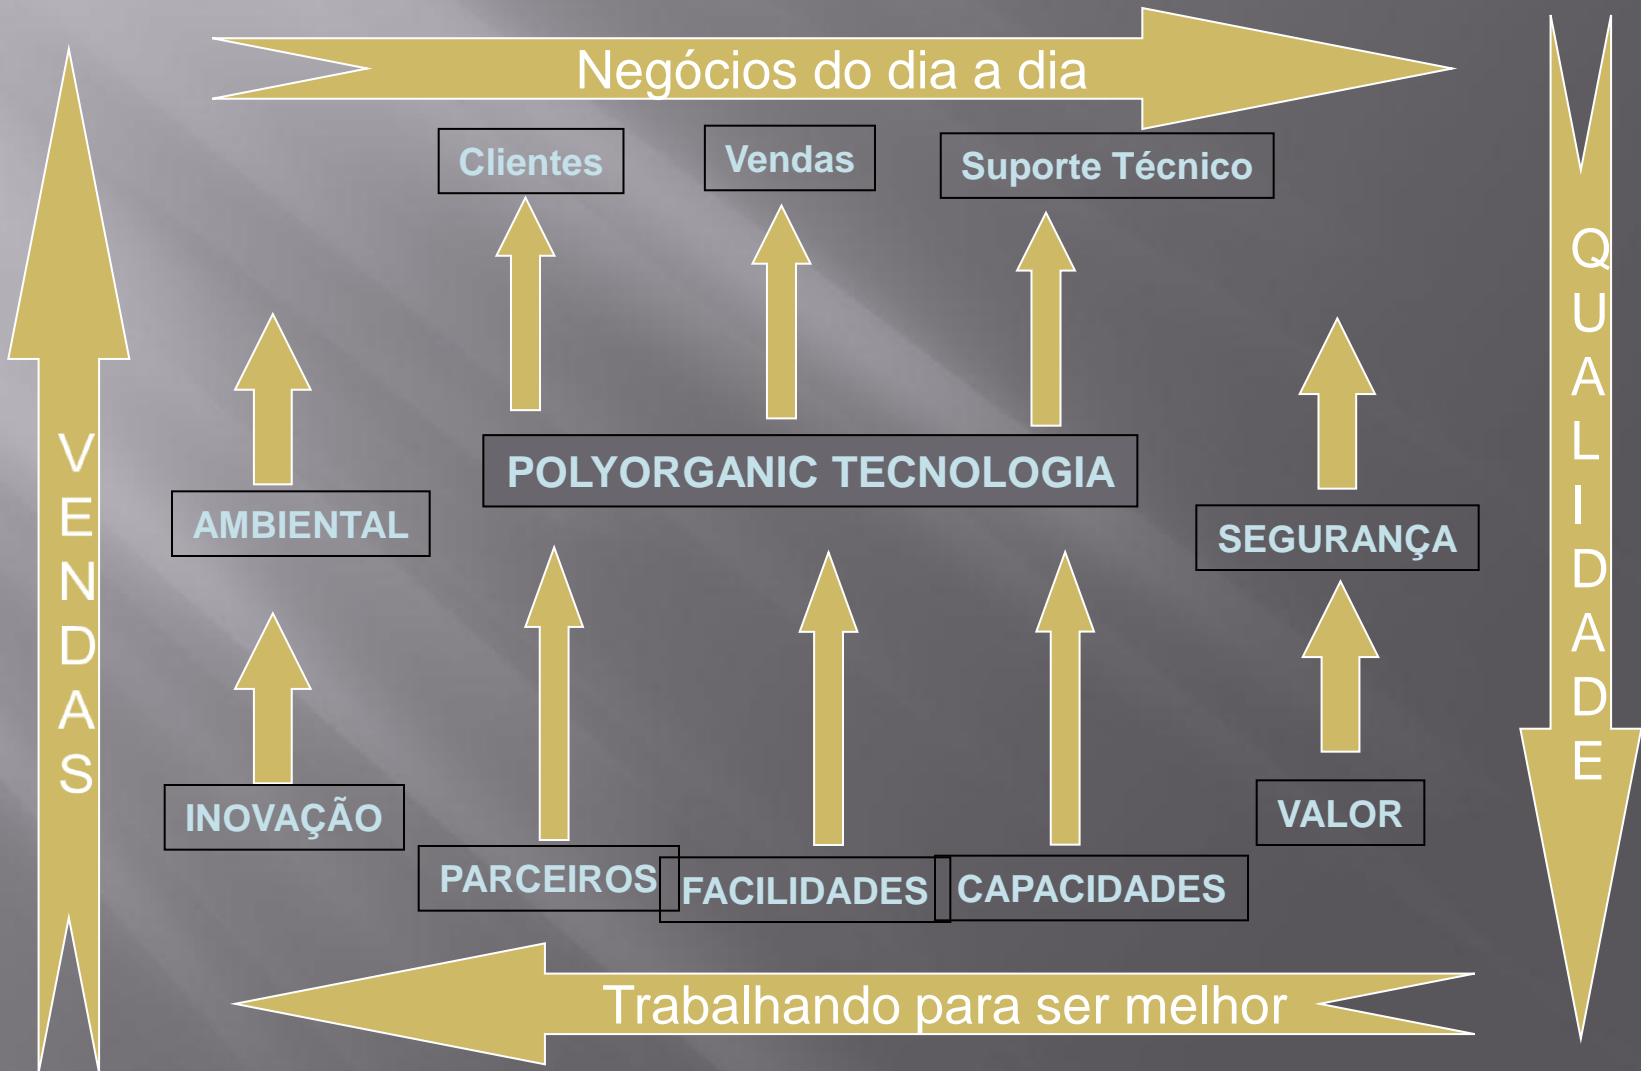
Negócios do dia a dia

Clientes

Vendas

Suporte Técnico

VENDAS

QUALIDADE

AMBIENTAL

POLYORGANIC TECNOLOGIA

SEGURANÇA

INOVAÇÃO

VALOR

PARCEIROS

FACILIDADES

CAPACIDADES

Trabalhando para ser melhor